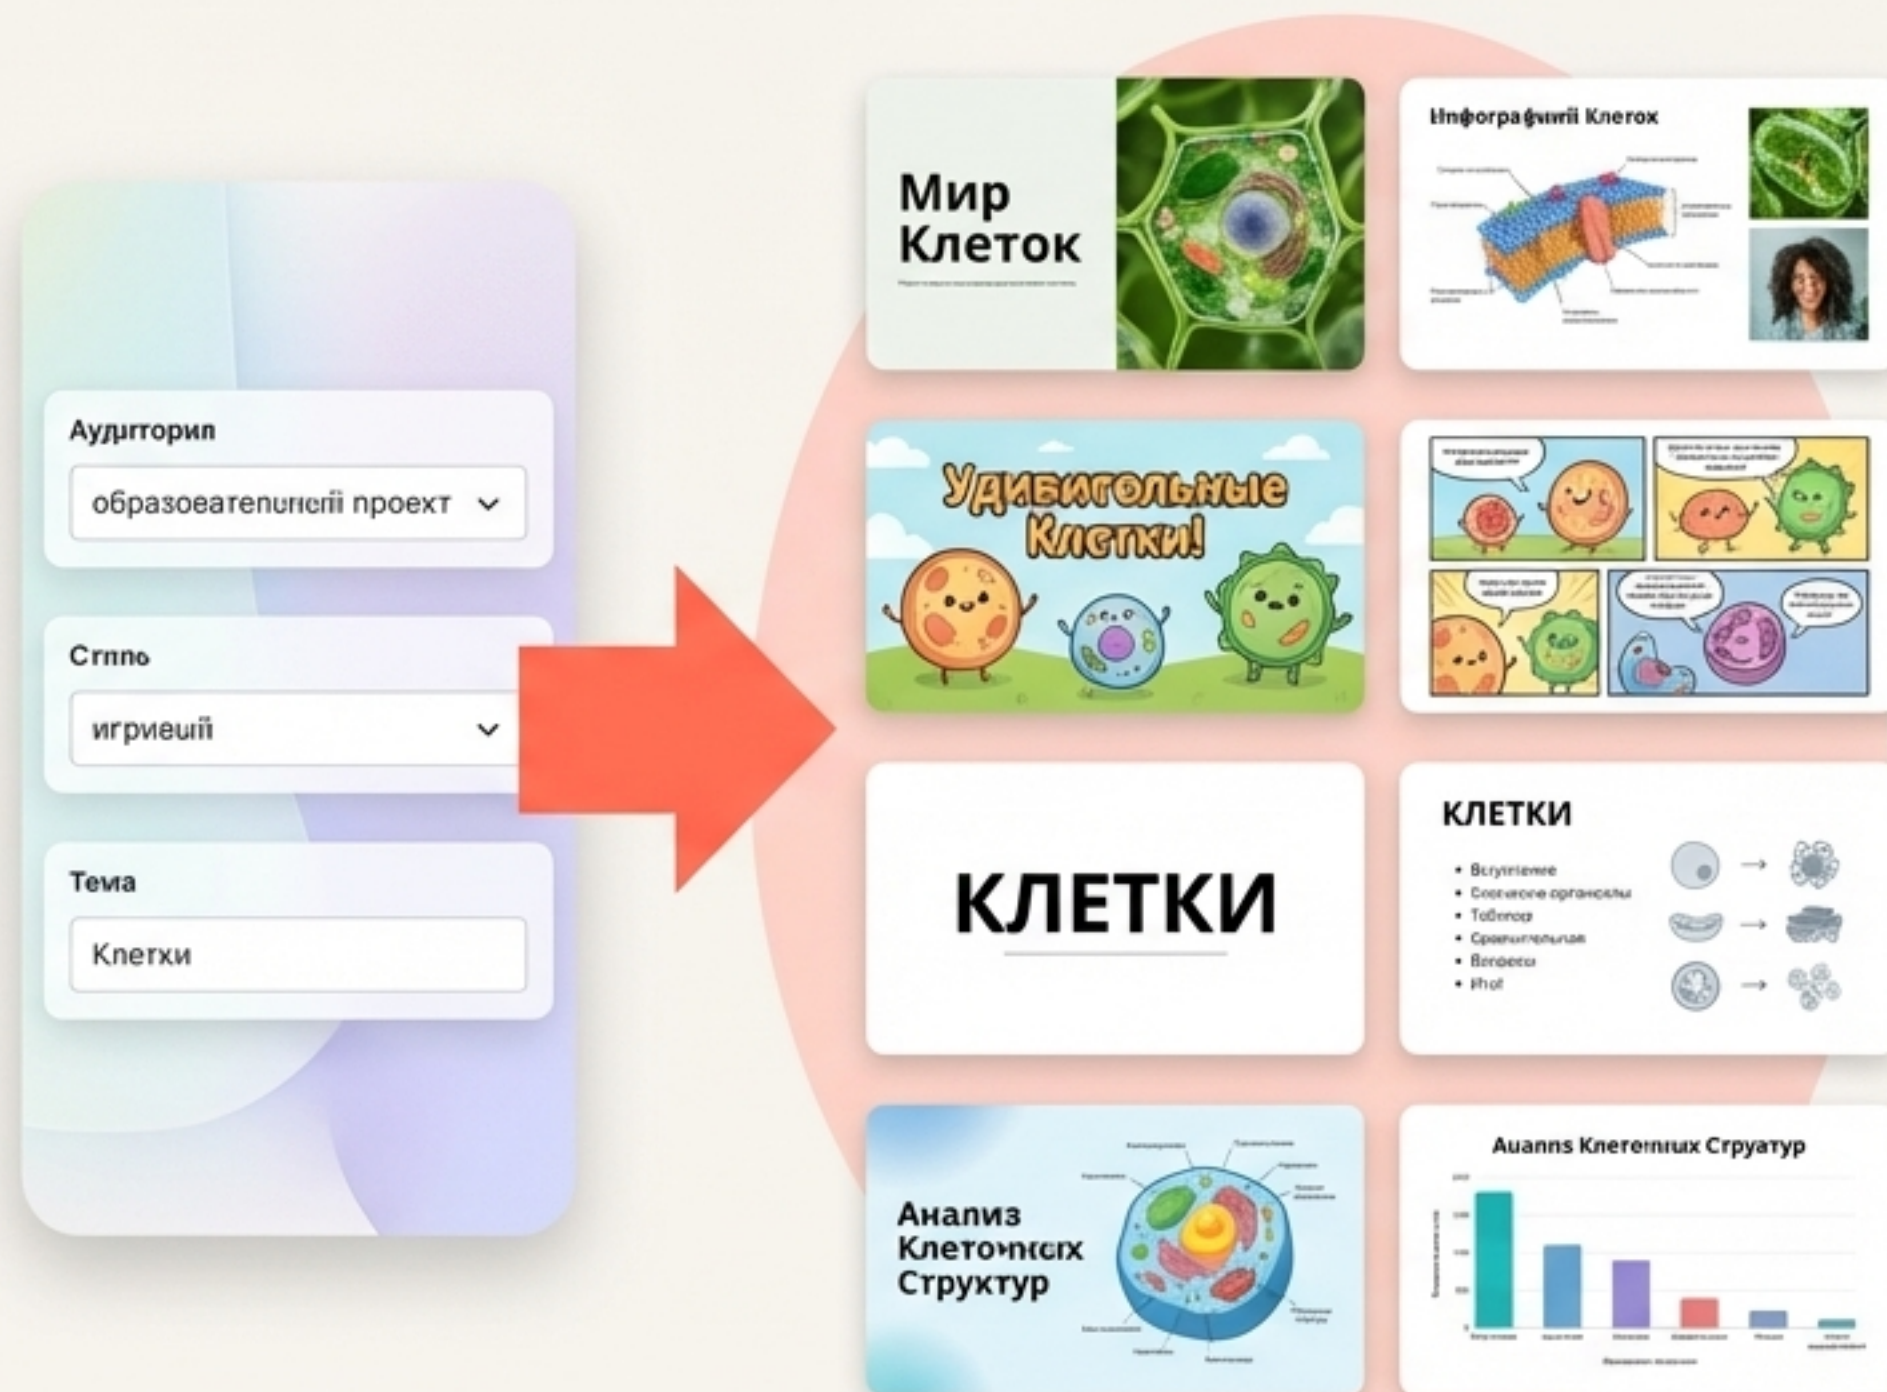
Аудиторил
образоеатепunеrii проект

Стпnь
игриешii

Тема
Клетки

Мир Клеток

Инфографиni Клеток

Удибигольные Клетки!

КЛЕТКИ

КЛЕТКИ
• Вступление
• Сложные органоиды
• Таблица
• Сравнительная
• Вопросы
• Ihof

Анализ Клетонкcх Структур

Auanns Клетеmнuх Сгруатур